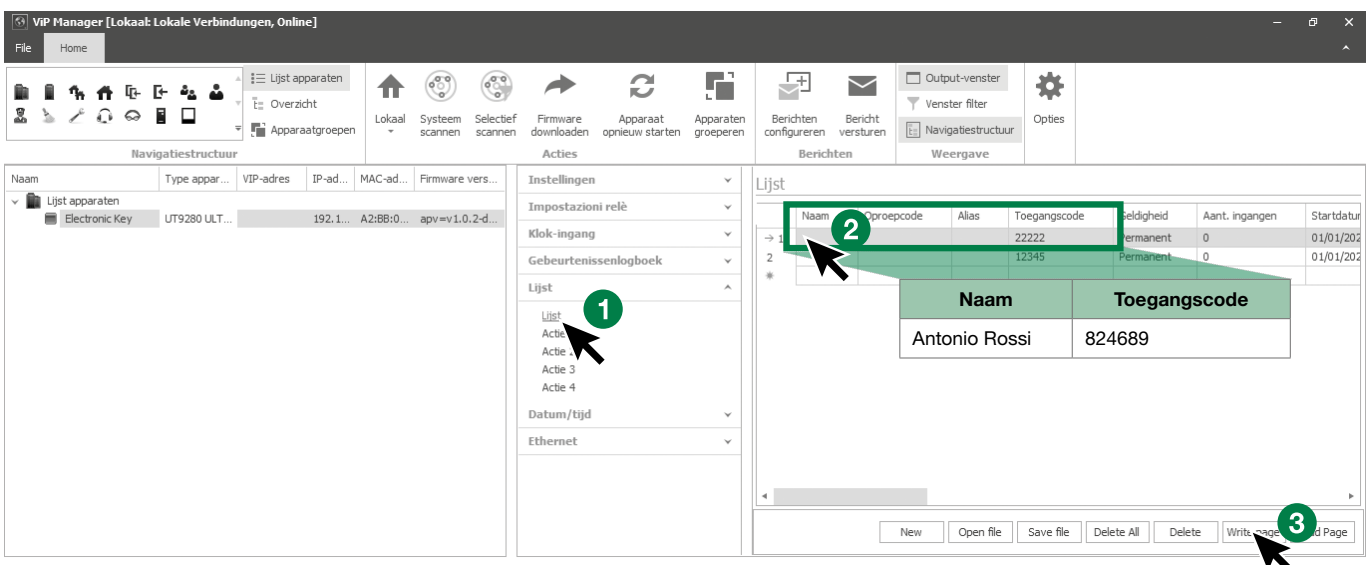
ViP Manager [Lokaal: Lokale Verbindungen, Online]

File Home

Lijst apparaten
Overzicht
Apparaatgroepen
Navigatiestructuur

Lokaal
Systeem scannen
Selectief scannen
Firmware downloaden
Apparaat opnieuw starten
Apparaten groeperen
Acties

Berichten configureren
Bericht versturen
Berichten

Output-venster
Venster filter
Navigatiestructuur
Weergave

Opties

| Naam | Type appar... | VIP-adres | IP-ad... | MAC-ad... | Firmware vers... |
|---|---|---|---|---|---|
| Lijst apparaten | | | | | |
| Electronic Key | UT9280 ULT... | | 192.1... | A2:BB:0... | apv=v1.0.2-d... |

Instellingen
Impostazioni relè
Klok-ingang
Gebeurtenissenlogboek
Lijst
Lijst
Actie
Actie
Actie 3
Actie 4
Datum/tijd
Ethernet

Lijst

| | Naam | Oproepcode | Alias | Toegangscode | Geldigheid | Aant. ingangen | Startdatum |
|---|---|---|---|---|---|---|---|
| → 1 | | | | 22222 | Permanent | 0 | 01/01/202 |
| 2 | | | | 12345 | Permanent | 0 | 01/01/202 |
| * | | | | | | | |

1
2
3

| Naam | Toegangscode |
|---|---|
| Antonio Rossi | 824689 |

New Open file Save file Delete All Delete Write page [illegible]d Page